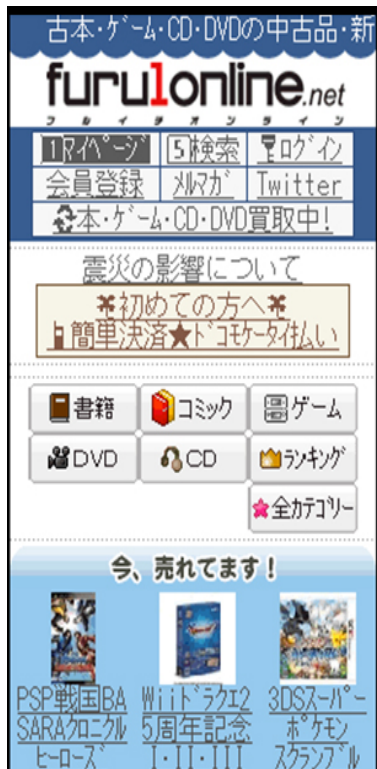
古本・ゲーム・CD・DVDの中古品・新

furu1online.net
フ ル イ チ オ ン ラ イ ン

1マイページ　5検索　ログイン
会員登録　メルマガ　Twitter
本・ゲーム・CD・DVD買取中!

震災の影響について

初めての方へ
簡単決済★ドコモケータイ払い

書籍　コミック　ゲーム
DVD　CD　ランキング
全カテゴリー

今、売れてます!

PSP戦国BASARAクロニクルヒーローズ
Wiiドラクエ25周年記念I・II・III
3DSスーパーポケモンスクランブル